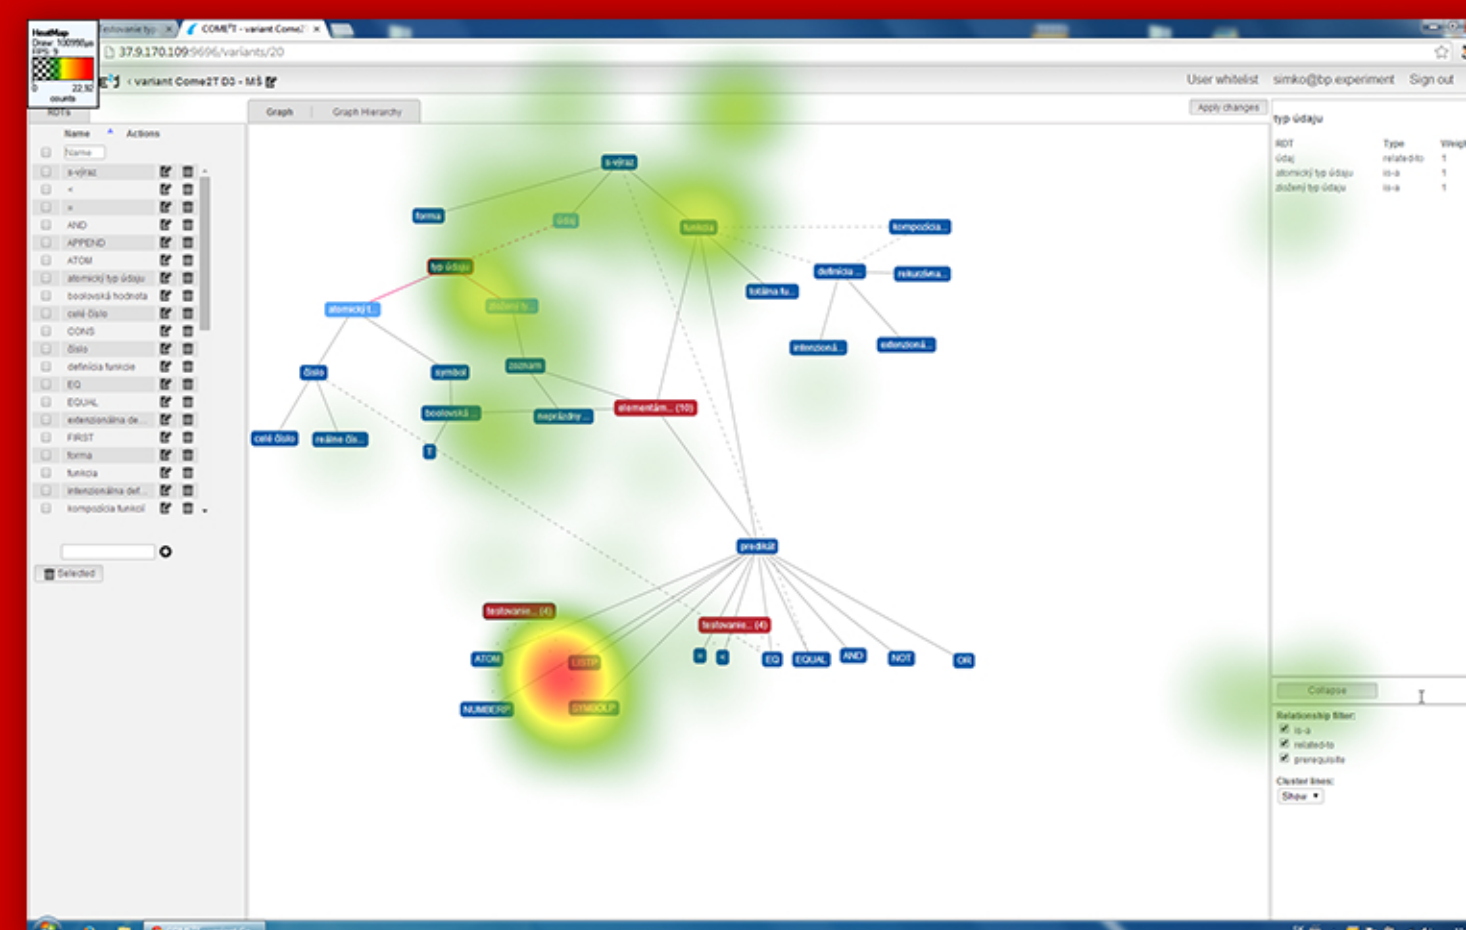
HeatMap
Draw: 100990μs
FPS: 5
0 22,92
counts

testovanie typ ×
COME²T - variant Come2 ×

37.9.170.109:9696/variants/20

‹ variant Come2T D3 - MŠ

User whitelist simko@bp.experiment Sign out

RDTs

Name Actions

Name

s-výraz
<
=
AND
APPEND
ATOM
atomický typ údaju
boolovská hodnota
celé číslo
CONS
číslo
definícia funkcie
EQ
EQUAL
extenzionálna de...
FIRST
forma
funkcia
intenzionálna def...
kompozícia funkcií

Selected

Graph Graph Hierarchy

Apply changes

s-výraz
forma
údaj
funkcia
kompozícia...
typ údaju
definícia ...
rekurzívna...
atomický t...
zložený ty...
totálna fu...
intenzioná...
extenzioná...
číslo
symbol
zoznam
boolovská ...
neprázdny ...
elementárn... (10)
celé číslo
reálne čís...
T
predikát
testovanie... (4)
testovanie... (4)
ATOM
LISTP
=
<
EQ
EQUAL
AND
NOT
OR
NUMBERP
SYMBOLP

typ údaju

| RDT | Type | Weigh |
|---|---|---|
| údaj | related-to | 1 |
| atomický typ údaju | is-a | 1 |
| zložený typ údaju | is-a | 1 |

Collapse

Relationship filter:
is-a
related-to
prerequisite

Cluster lines:
Show